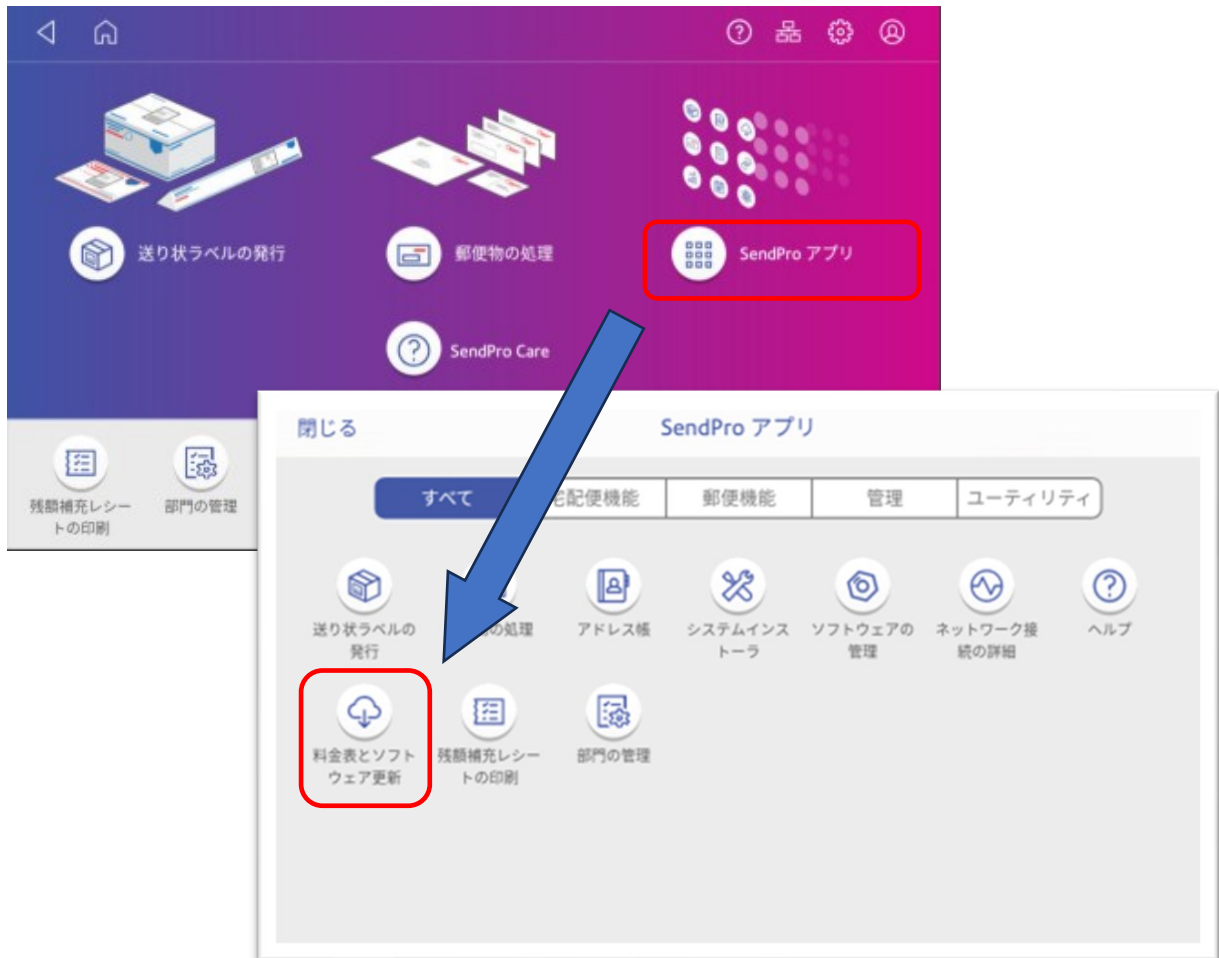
送り状ラベルの発行

郵便物の処理

SendPro アプリ

SendPro Care

残額補充レシートの印刷

部門の管理

閉じる

SendPro アプリ

| すべて | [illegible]配便機能 | 郵便機能 | 管理 | ユーティリティ |
|---|---|---|---|---|

送り状ラベルの発行

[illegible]の処理

アドレス帳

システムインストーラ

ソフトウェアの管理

ネットワーク接続の詳細

ヘルプ

料金表とソフトウェア更新

残額補充レシートの印刷

部門の管理